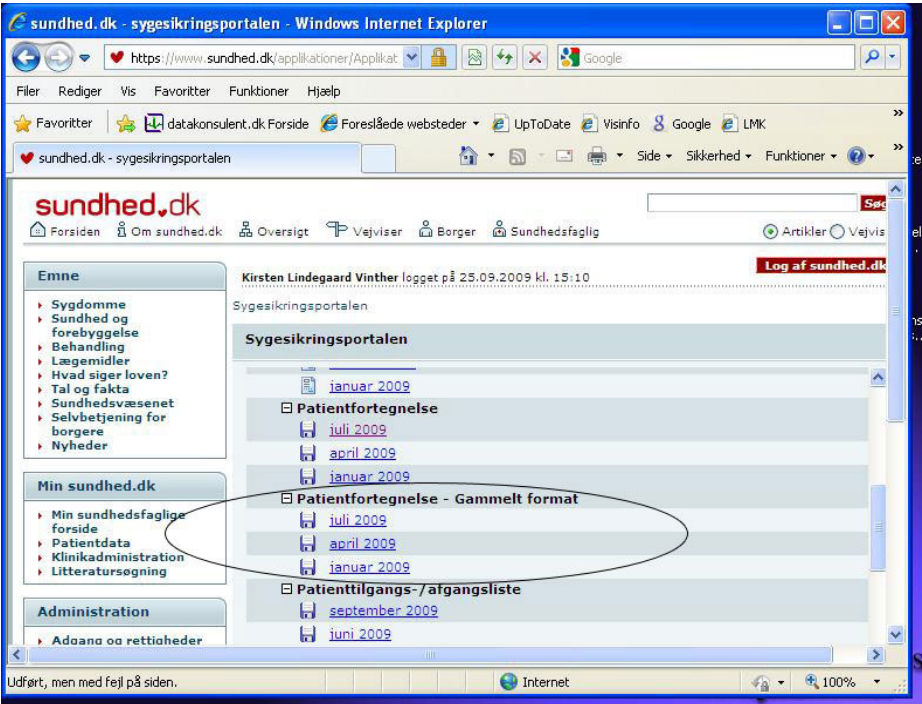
sundhed.dk - sygesikringsportalen - Windows Internet Explorer

https://www.sundhed.dk/applikationer/Applikat

Google

Filer Rediger Vis Favoritter Funktioner Hjælp

Favoritter datakonsulent.dk Forside Foreslåede websteder UpToDate Visinfo Google LMK

sundhed.dk - sygesikringsportalen

Side Sikkerhed Funktioner

sundhed.dk

Søg

Forsiden Om sundhed.dk Oversigt Vejviser Borger Sundhedsfaglig

Artikler Vejvis

Emne

Sygdomme
Sundhed og forebyggelse
Behandling
Lægemidler
Hvad siger loven?
Tal og fakta
Sundhedsvæsenet
Selvbetjening for borgere
Nyheder

Min sundhed.dk

Min sundhedsfaglige forside
Patientdata
Klinikadministration
Litteratursøgning

Administration

Adgang og rettigheder

Kirsten Lindegaard Vinther logget på 25.09.2009 kl. 15:10

Log af sundhed.dk

Sygesikringsportalen

Sygesikringsportalen

januar 2009

Patientfortegnelse
juli 2009
april 2009
januar 2009

Patientfortegnelse - Gammelt format
juli 2009
april 2009
januar 2009

Patienttilgangs-/afgangsliste
september 2009
juni 2009

Udført, men med fejl på siden.

Internet

100%